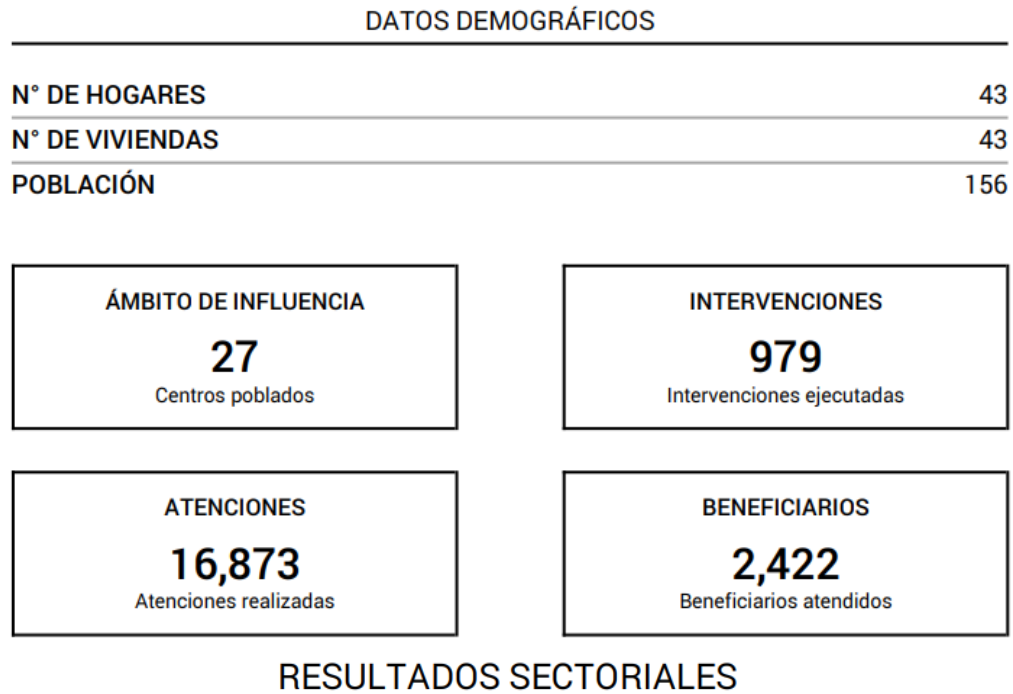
DATOS DEMOGRÁFICOS

| | |
|---|---|
| N° DE HOGARES | 43 |
| N° DE VIVIENDAS | 43 |
| POBLACIÓN | 156 |

ÁMBITO DE INFLUENCIA
27
Centros poblados

INTERVENCIONES
979
Intervenciones ejecutadas

ATENCIONES
16,873
Atenciones realizadas

BENEFICIARIOS
2,422
Beneficiarios atendidos

RESULTADOS SECTORIALES